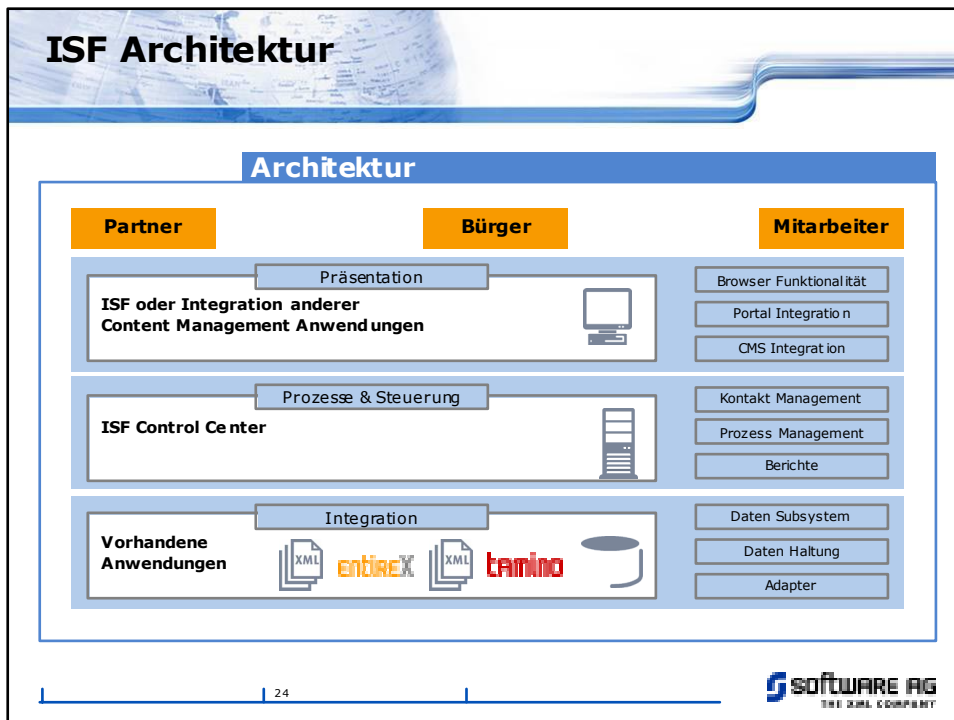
ISF Architektur

Architektur

Partner

Bürger

Mitarbeiter

Präsentation

ISF oder Integration anderer Content Management Anwendungen

Browser Funktionalität

Portal Integration

CMS Integration

Prozesse & Steuerung

ISF Control Center

Kontakt Management

Prozess Management

Berichte

Integration

Vorhandene Anwendungen

XML

entireX

XML

tamino

Daten Subsystem

Daten Haltung

Adapter

24

SOFTWARE AG
THE XML COMPANY